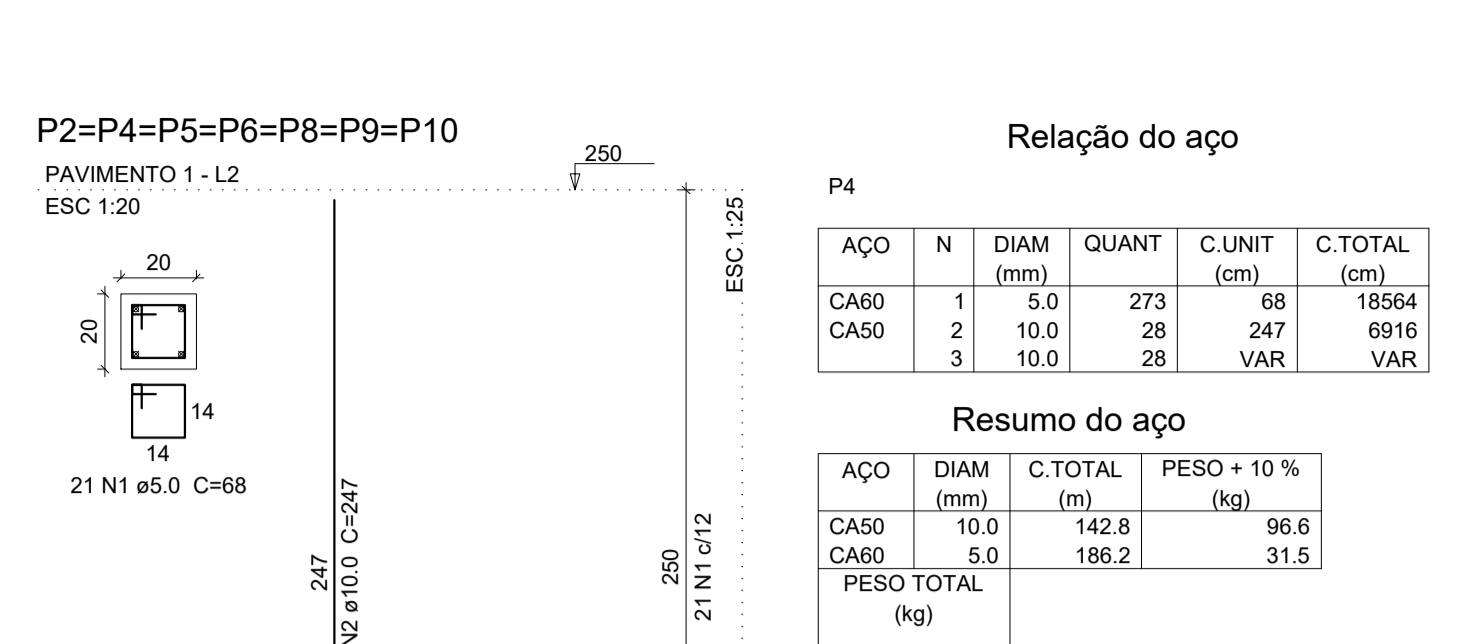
P2=P4=P5=P6=P8=P9=P10

PAVIMENTO 1 - L2

ESC 1:20

250

ESC 1:25

20

20

14

14

21 N1 ø5.0 C=68

247

N2 ø10.0 C=247

250

21 N1 c/12

Relação do aço

P4

| AÇO | N | DIAM (mm) | QUANT | C.UNIT (cm) | C.TOTAL (cm) |
|---|---|---|---|---|---|
| CA60 | 1 | 5.0 | 273 | 68 | 18564 |
| CA50 | 2 | 10.0 | 28 | 247 | 6916 |
| | 3 | 10.0 | 28 | VAR | VAR |

Resumo do aço

| AÇO | DIAM (mm) | C.TOTAL (m) | PESO + 10 % (kg) |
|---|---|---|---|
| CA50 | 10.0 | 142.8 | 96.6 |
| CA60 | 5.0 | 186.2 | 31.5 |
| PESO TOTAL (kg) | | | |